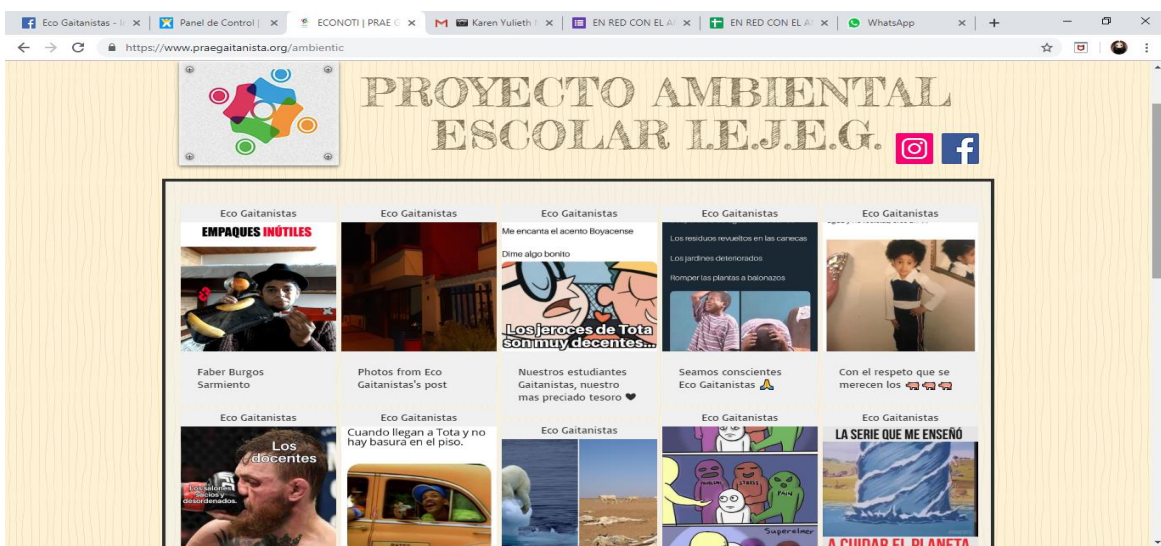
Eco Gaitanistas - | ×
Panel de Control | ×
ECONOTI | PRAE G ×
Karen Yulieth ×
EN RED CON EL A ×
EN RED CON EL A ×
WhatsApp ×
+

https://www.praegaitanista.org/ambientic

PROYECTO AMBIENTAL ESCOLAR I.E.J.E.G.

Eco Gaitanistas
EMPAQUES INÚTILES
Faber Burgos Sarmiento

Eco Gaitanistas
Photos from Eco Gaitanistas's post

Eco Gaitanistas
Me encanta el acento Boyacense
Dime algo bonito
Los jeroces de Tota son muy decentes...
Nuestros estudiantes Gaitanistas, nuestro mas preciado tesoro ❤

Eco Gaitanistas
Los residuos revueltos en las canecas
Los jardines deteriorados
Romper las plantas a balonazos
Seamos conscientes Eco Gaitanistas 🙏

Eco Gaitanistas
Con el respeto que se merecen los

Eco Gaitanistas
Los docentes
Los salones sucios y desordenados.

Eco Gaitanistas
Cuando llegan a Tota y no hay basura en el piso.

Eco Gaitanistas

Eco Gaitanistas
STRESS
PAIN

Eco Gaitanistas
LA SERIE QUE ME ENSEÑÓ
A CUIDAR EL PLANETA